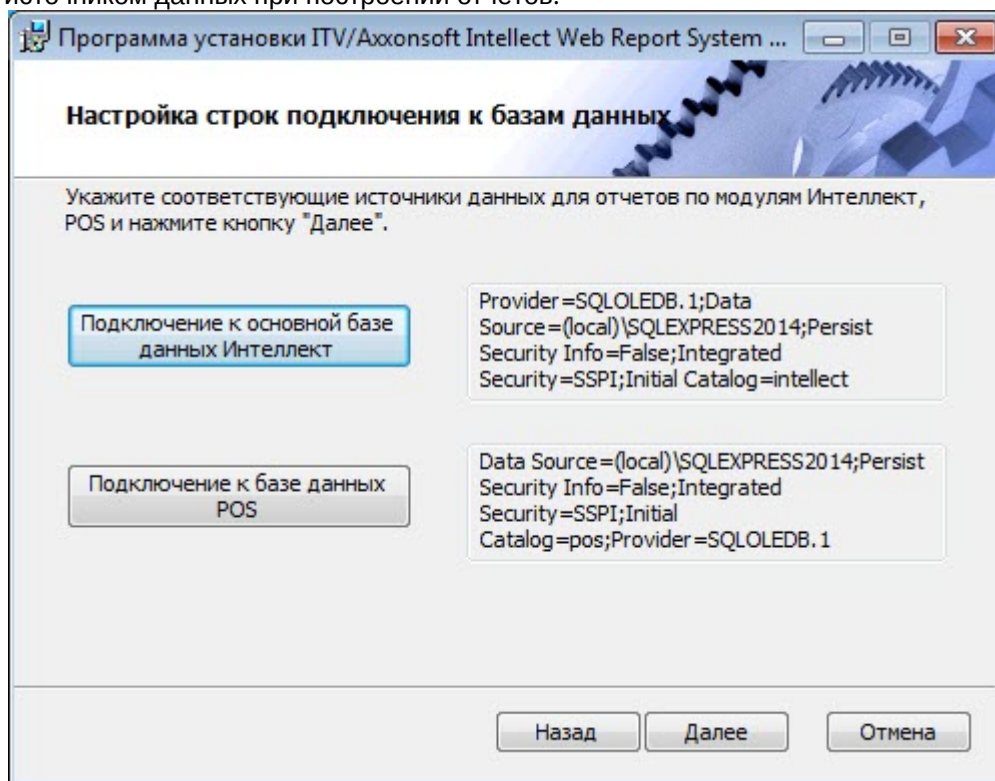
источником данных при построении отчетов.

Программа установки ITV/Axxonsoft Intellect Web Report System ...

Настройка строк подключения к базам данных

Укажите соответствующие источники данных для отчетов по модулям Интеллект, POS и нажмите кнопку "Далее".

Подключение к основной базе данных Интеллект

Provider=SQLOLEDB.1;Data Source=(local)\SQLEXPRESS2014;Persist Security Info=False;Integrated Security=SSPI;Initial Catalog=intellect

Подключение к базе данных POS

Data Source=(local)\SQLEXPRESS2014;Persist Security Info=False;Integrated Security=SSPI;Initial Catalog=pos;Provider=SQLOLEDB.1

Назад Далее Отмена